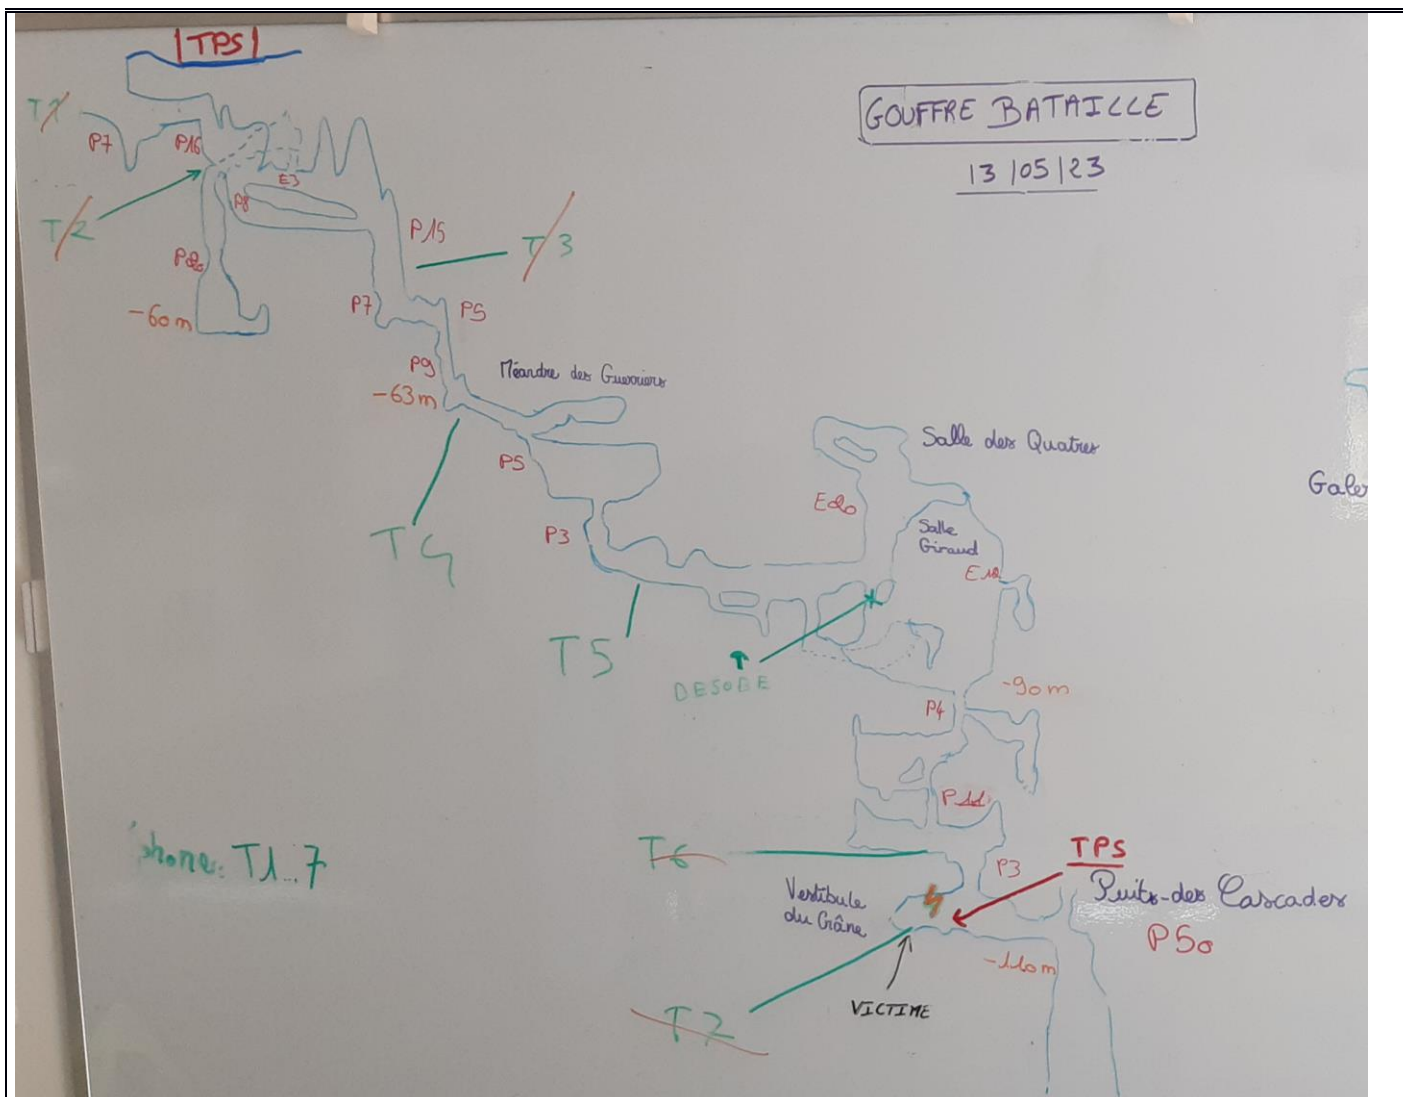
TPS

GOUFFRE BATAILLE

13 |05|23

T1

P7

P16

T2

P8

E3

P15

T3

P20

P7

P5

-60 m

P9

Méandre des Guerriers

-63 m

P5

Salle des Quatres

E20

Galer

T4

P3

Salle Giraud

E10

T5

DESOBE

-90 m

P4

P11

phone: T1..7

T6

TPS

P3

Vestibule du Crâne

Puits-des Cascades

P50

-110 m

T7

VICTIME